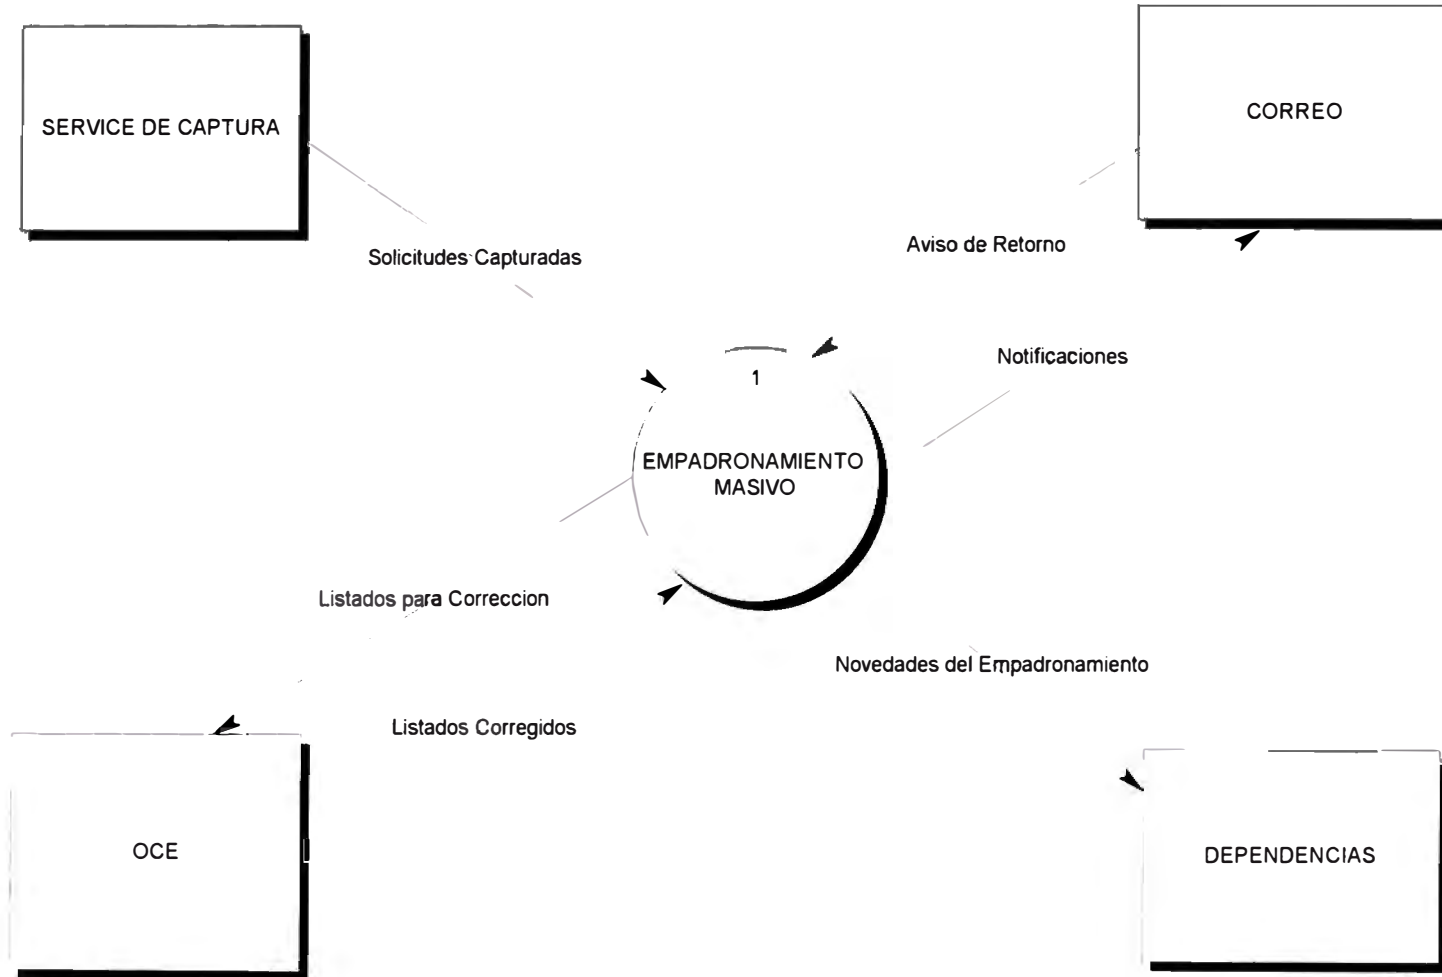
SERVICE DE CAPTURA

CORREO

Solicitudes Capturadas

Aviso de Retorno

Notificaciones

1

EMPADRONAMIENTO MASIVO

Listados para Correccion

Novedades del Empadronamiento

Listados Corregidos

OCE

DEPENDENCIAS